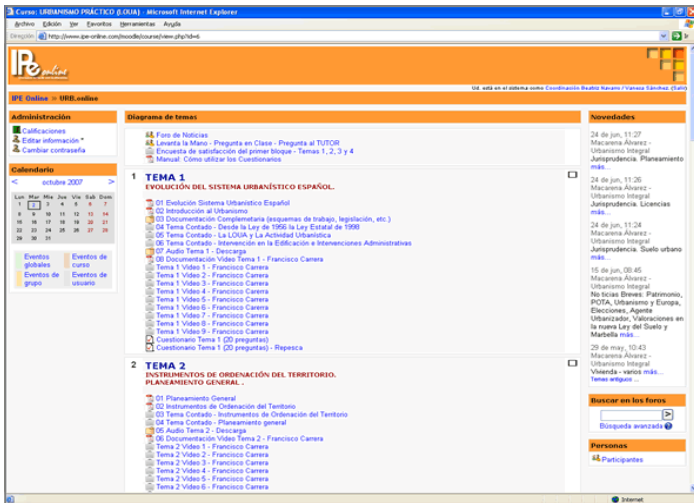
Curso: URBANISMO PRÁCTICO (LOUA) - Microsoft Internet Explorer

Archivo Edición Ver Favoritos Herramientas Ayuda

Dirección http://www.ipe-online.com/moodle/course/view.php?id=6

IPe online

Ud. está en el sistema como Coordinación Beatriz Navarro / Vanesa Sánchez (Salir)

IPE Online » URB.online

Administración
Calificaciones
Editar información
Cambiar contraseña

Calendario
< octubre 2007 >

| Lun | Mar | Mie | Jue | Vie | Sáb | Dom |
|---|---|---|---|---|---|---|
| 1 | 2 | 3 | 4 | 5 | 6 | 7 |
| 8 | 9 | 10 | 11 | 12 | 13 | 14 |
| 15 | 16 | 17 | 18 | 19 | 20 | 21 |
| 22 | 23 | 24 | 25 | 26 | 27 | 28 |
| 29 | 30 | 31 | | | | |

Eventos globales
Eventos de curso
Eventos de grupo
Eventos de usuario

Diagrama de temas

Foro de Noticias
Levanta la Mano - Pregunta en Clase - Pregunta al TUTOR
Encuesta de satisfacción del primer bloque - Temas 1, 2, 3 y 4
Manual: Cómo utilizar los Cuestionarios

1 TEMA 1
EVOLUCIÓN DEL SISTEMA URBANÍSTICO ESPAÑOL.

01 Evolución Sistema Urbanístico Español
02 Introducción al Urbanismo
03 Documentación Complementaria (esquemas de trabajo, legislación, etc.)
04 Tema Contado - Desde la Ley de 1956 la Ley Estatal de 1998
05 Tema Contado - La LOUA y La Actividad Urbanística
06 Tema Contado - Intervención en la Edificación e Intervenciones Administrativas
07 Audio Tema 1 - Descarga
08 Documentación Video Tema 1 - Francisco Carrera
Tema 1 Video 1 - Francisco Carrera
Tema 1 Video 2 - Francisco Carrera
Tema 1 Video 3 - Francisco Carrera
Tema 1 Video 4 - Francisco Carrera
Tema 1 Video 5 - Francisco Carrera
Tema 1 Video 6 - Francisco Carrera
Tema 1 Video 7 - Francisco Carrera
Tema 1 Video 8 - Francisco Carrera
Tema 1 Video 9 - Francisco Carrera
Cuestionario Tema 1 (20 preguntas)
Cuestionario Tema 1 (20 preguntas) - Repesca

2 TEMA 2
INSTRUMENTOS DE ORDENACIÓN DEL TERRITORIO. PLANEAMIENTO GENERAL .

01 Planeamiento General
02 Instrumentos de Ordenación del Territorio
03 Tema Contado - Instrumentos de Ordenación del Territorio
04 Tema Contado - Planeamiento general
05 Audio Tema 2 - Descarga
06 Documentación Video Tema 2 - Francisco Carrera
Tema 2 Video 1 - Francisco Carrera
Tema 2 Video 2 - Francisco Carrera
Tema 2 Video 3 - Francisco Carrera
Tema 2 Video 4 - Francisco Carrera
Tema 2 Video 5 - Francisco Carrera
Tema 2 Video 6 - Francisco Carrera

Novedades
24 de jun, 11:27
Macarena Álvarez - Urbanismo Integral
Jurisprudencia. Planeamiento
más...

24 de jun, 11:26
Macarena Álvarez - Urbanismo Integral
Jurisprudencia. Licencias
más...

24 de jun, 11:24
Macarena Álvarez - Urbanismo Integral
Jurisprudencia. Suelo urbano
más...

15 de jun, 08:45
Macarena Álvarez - Urbanismo Integral
No ticias Breves: Patrimonio, POTA, Urbanismo y Europa, Elecciones, Agente Urbanizador, Valoraciones en la nueva Ley del Suelo y Marbella más...

29 de may, 10:43
Macarena Álvarez - Urbanismo Integral
Vivienda - varios más...
Temas antiguos ...

Buscar en los foros
Búsqueda avanzada

Personas
Participantes

Internet